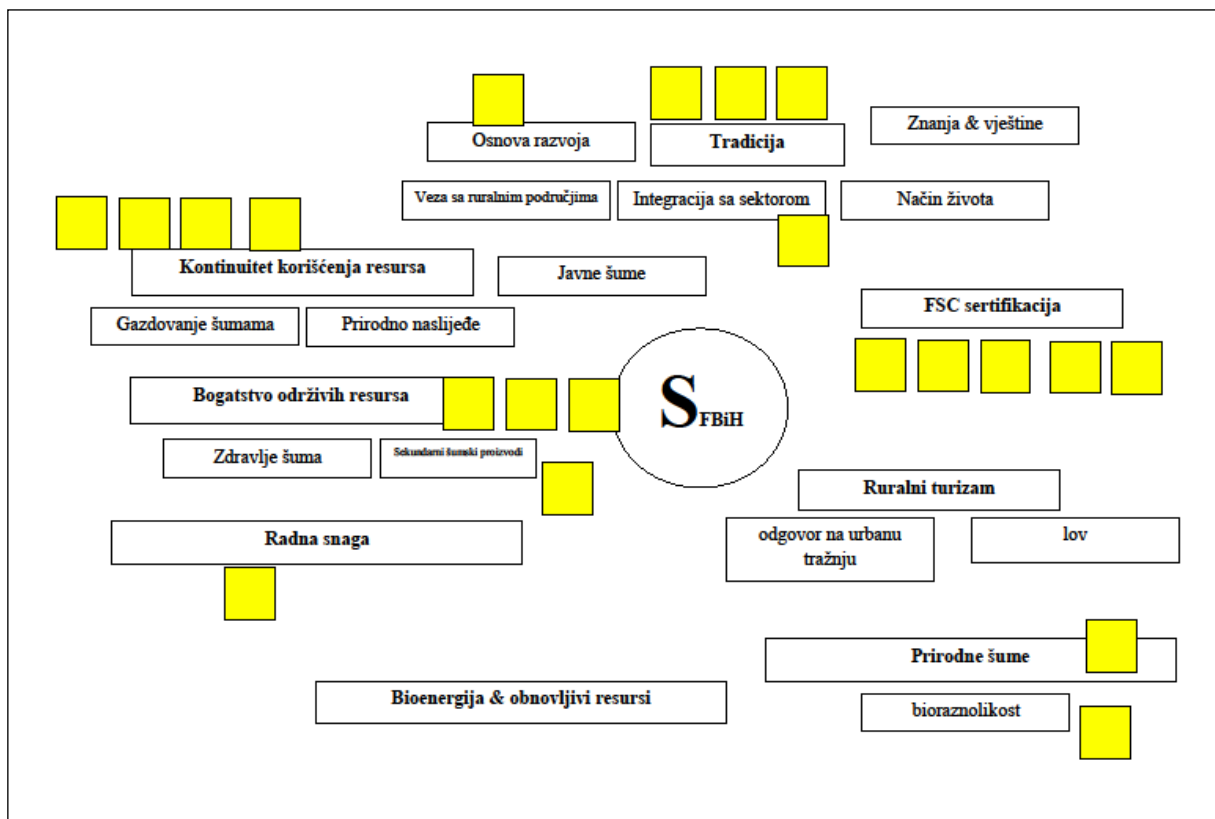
Osnova razvoja

Tradicija

Znanja & vještine

Veza sa ruralnim područjima

Integracija sa sektorom

Način života

Kontinuitet korišćenja resursa

Javne šume

FSC sertifikacija

Gazdovanje šumama

Prirodno naslijeđe

Bogatstvo održivih resursa

$S_{FBiH}$

Zdravlje šuma

Sekundarni šumski proizvodi

Ruralni turizam

Radna snaga

odgovor na urbanu tražnju

lov

Prirodne šume

Bioenergija & obnovljivi resursi

bioraznolikost